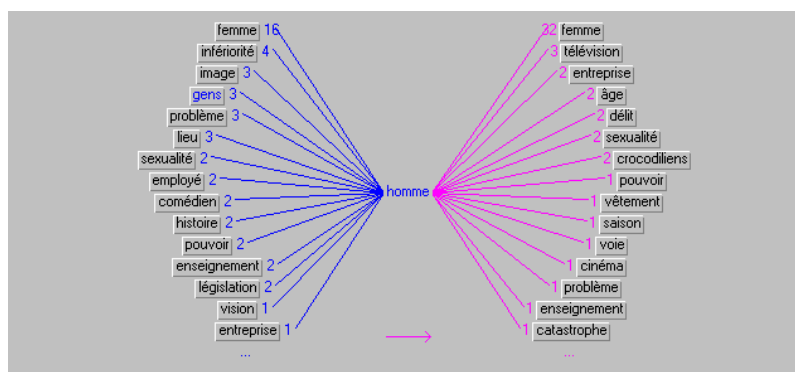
femme 16
infériorité 4
image 3
gens 3
problème 3
lieu 3
sexualité 2
employé 2
comédien 2
histoire 2
pouvoir 2
enseignement 2
législation 2
vision 1
entreprise 1
...

homme

32 femme
3 télévision
2 entreprise
2 âge
2 délit
2 sexualité
2 crocodiliens
1 pouvoir
1 vêtement
1 saison
1 voie
1 cinéma
1 problème
1 enseignement
1 catastrophe
...